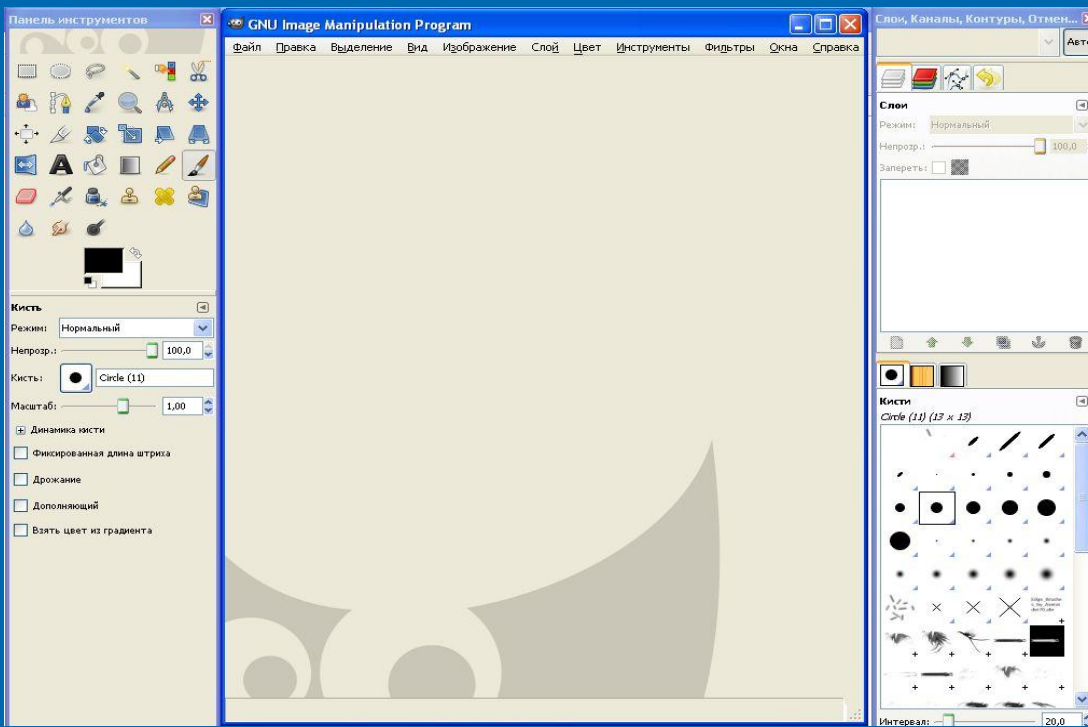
Панель инструментов

Кисть
Режим: Нормальный
Непрозр.: 100,0
Кисть: Circle (11)
Масштаб: 1,00
Динамика кисти
Фиксированная длина штриха
Дрожание
Дополняющий
Взять цвет из градиента

GNU Image Manipulation Program
Файл Правка Выделение Вид Изображение Слой Цвет Инструменты Фильтры Окна Справка

Слои, Каналы, Контуры, Отмен...
Авто
Слои
Режим: Нормальный
Непрозр.: 100,0
Запереть:
Кисти
Circle (11) (13 x 13)
Интервал: 20,0